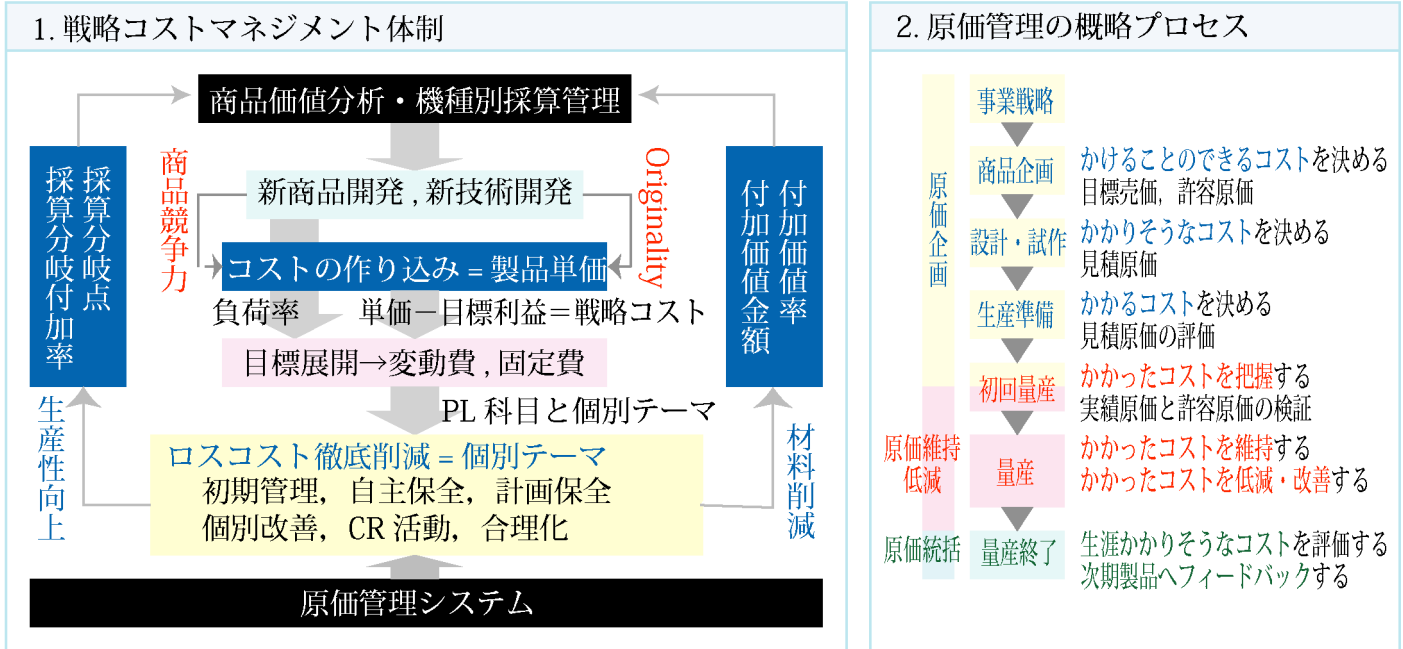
1. 戦略コストマネジメント体制

商品価値分析・機種別採算管理

採算分岐点
採算分岐付加率

商品競争力

新商品開発 , 新技術開発

Originality

付加価値率
付加価値金額

コストの作り込み = 製品単価

負荷率　単価－目標利益＝戦略コスト

目標展開→変動費 , 固定費

PL 科目と個別テーマ

生産性向上

材料削減

ロスコスト徹底削減 = 個別テーマ
初期管理, 自主保全, 計画保全
個別改善, CR 活動, 合理化

原価管理システム

2. 原価管理の概略プロセス

原価企画

事業戦略

商品企画　かけることのできるコストを決める
目標売価, 許容原価

設計・試作　かかりそうなコストを決める
見積原価

生産準備　かかるコストを決める
見積原価の評価

初回量産　かかったコストを把握する
実績原価と許容原価の検証

原価維持
低減

量産　かかったコストを維持する
かかったコストを低減・改善する

原価統括

量産終了　生涯かかりそうなコストを評価する
次期製品へフィードバックする